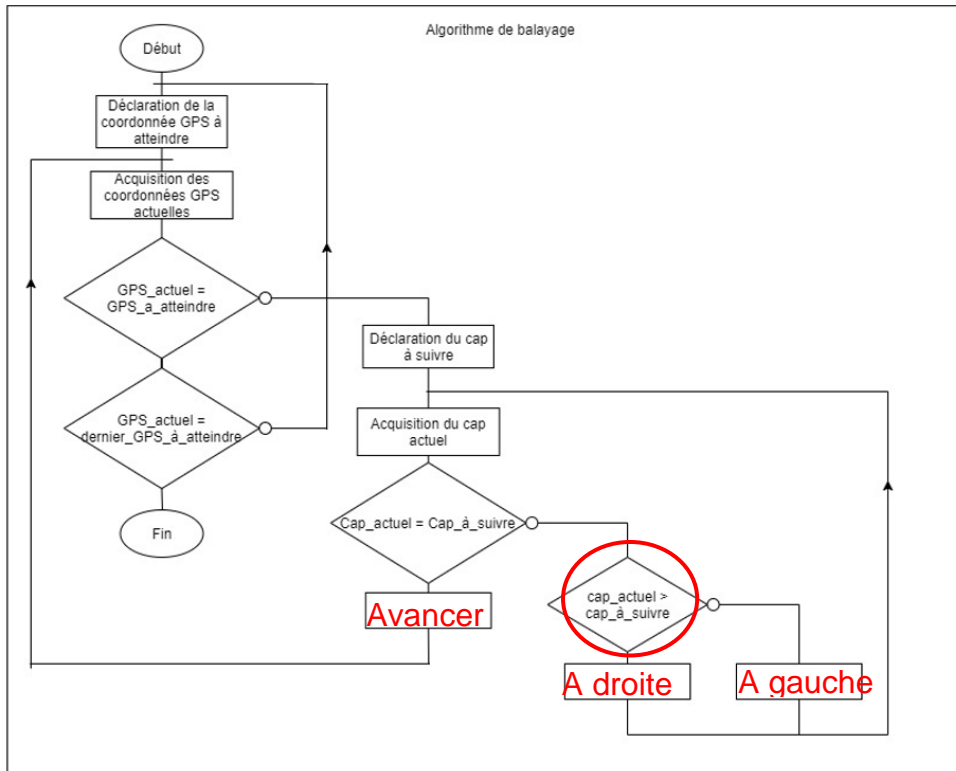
Algorithme de balayage

Début

Déclaration de la coordonnée GPS à atteindre

Acquisition des coordonnées GPS actuelles

GPS_actuel = GPS_a_atteindre

GPS_actuel = dernier_GPS_à_atteindre

Fin

Déclaration du cap à suivre

Acquisition du cap actuel

Cap_actuel = Cap_à_suivre

Avancer

cap_actuel > cap_à_suivre

A droite

A gauche